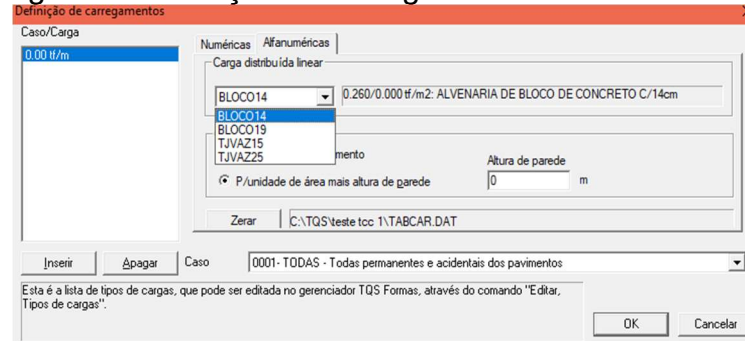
Definição de carregamentos

Caso/Carga

0.00 tf/m

Numéricas | Alfanuméricas

Carga distribuída linear

BLOCO14 | 0.260/0.000 tf/m2: ALVENARIA DE BLOCO DE CONCRETO C/14cm

BLOCO14
BLOCO19
TJVAZ15
TJVAZ25

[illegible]mento

Altura de parede

P/unidade de área mais altura de parede

0 m

Zerar | C:\TQS\teste tcc 1\TABCAR.DAT

Inserir | Apagar | Caso | 0001- TODAS - Todas permanentes e acidentais dos pavimentos

Esta é a lista de tipos de cargas, que pode ser editada no gerenciador TQS Formas, através do comando "Editar, Tipos de cargas".

OK | Cancelar